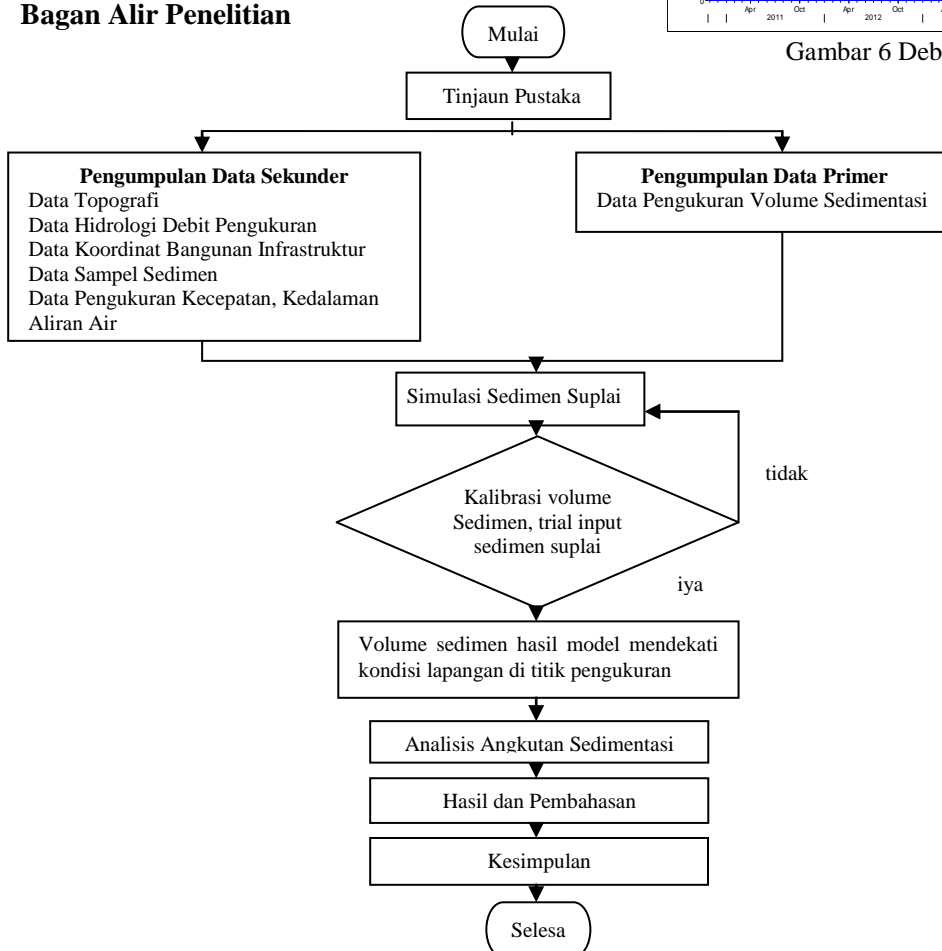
Bagan Alir Penelitian

0
Apr 2011 Oct Apr 2012 Oct

Gambar 6 Deb

Mulai

Tinjaun Pustaka

Pengumpulan Data Sekunder
Data Topografi
Data Hidrologi Debit Pengukuran
Data Koordinat Bangunan Infrastruktur
Data Sampel Sedimen
Data Pengukuran Kecepatan, Kedalaman Aliran Air

Pengumpulan Data Primer
Data Pengukuran Volume Sedimentasi

Simulasi Sedimen Suplai

Kalibrasi volume Sedimen, trial input sedimen suplai

tidak

iya

Volume sedimen hasil model mendekati kondisi lapangan di titik pengukuran

Analisis Angkutan Sedimentasi

Hasil dan Pembahasan

Kesimpulan

Selesa